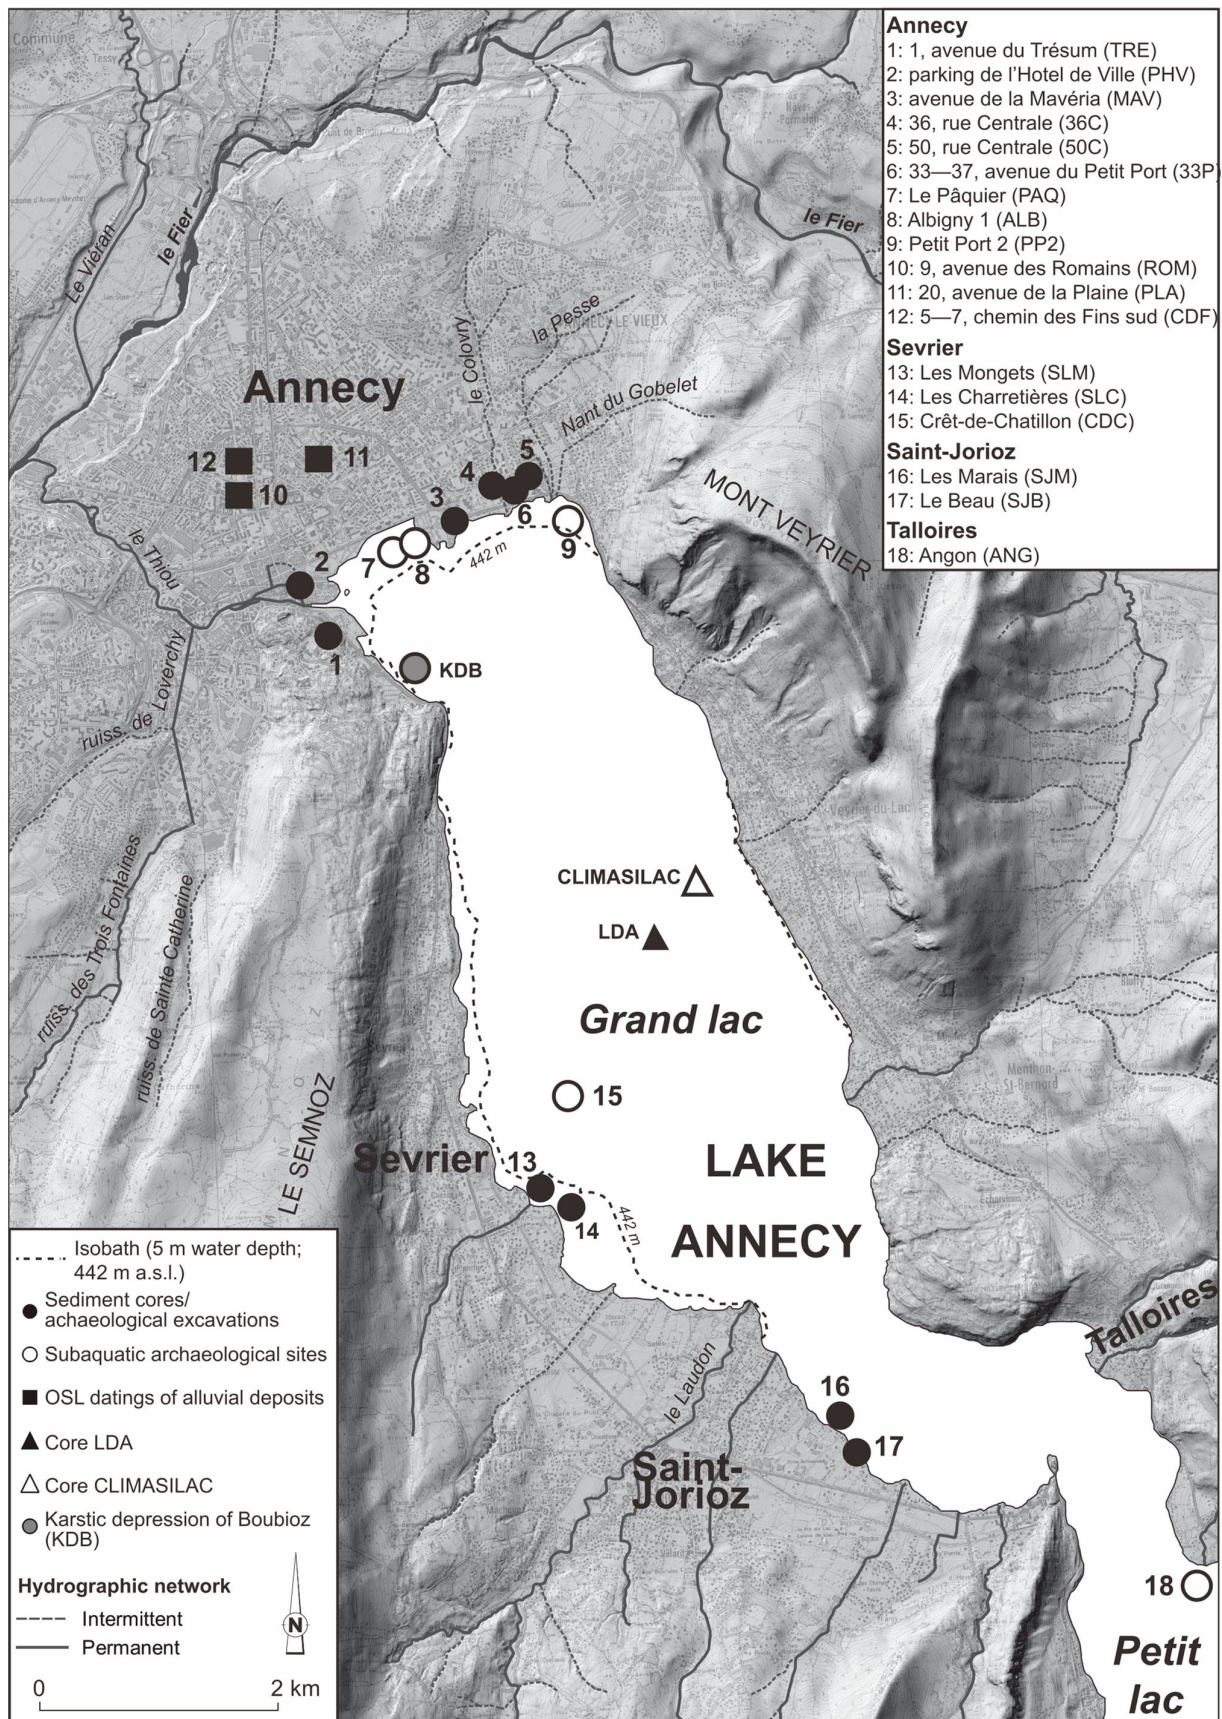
Annecy
1: 1, avenue du Trésum (TRE)
2: parking de l'Hotel de Ville (PHV)
3: avenue de la Mavéria (MAV)
4: 36, rue Centrale (36C)
5: 50, rue Centrale (50C)
6: 33—37, avenue du Petit Port (33P)
7: Le Pâquier (PAQ)
8: Albigny 1 (ALB)
9: Petit Port 2 (PP2)
10: 9, avenue des Romains (ROM)
11: 20, avenue de la Plaine (PLA)
12: 5—7, chemin des Fins sud (CDF)

Sevrier
13: Les Mongets (SLM)
14: Les Charretières (SLC)
15: Crêt-de-Chatillon (CDC)

Saint-Jorioz
16: Les Marais (SJM)
17: Le Beau (SJB)

Talloires
18: Angon (ANG)

le Fier
Le Viéran
le Fier
la Pesse
le Colovry
ANNECY-LE-VIEUX
Annecy
Nant du Gobelet
12 11
10
5
4
3
6
9
2
7 8
442 m
MONT VEYRIER
le Thiou
1
KDB
ruiss. de Loverchy
ruiss. des Trois Fontaines
ruiss. de Sainte Catherine
CLIMASILAC
LDA
Grand lac
15
LE SEMNOZ
Sevrier
13
14
442 m
LAKE
ANNECY
Talloires
le Laudon
16
17
Saint-Jorioz
18
Petit lac

Isobath (5 m water depth; 442 m a.s.l.)
Sediment cores/ achaeological excavations
Subaquatic archaeological sites
OSL datings of alluvial deposits
Core LDA
Core CLIMASILAC
Karstic depression of Boubioz (KDB)
Hydrographic network
Intermittent
Permanent
N
0 2 km